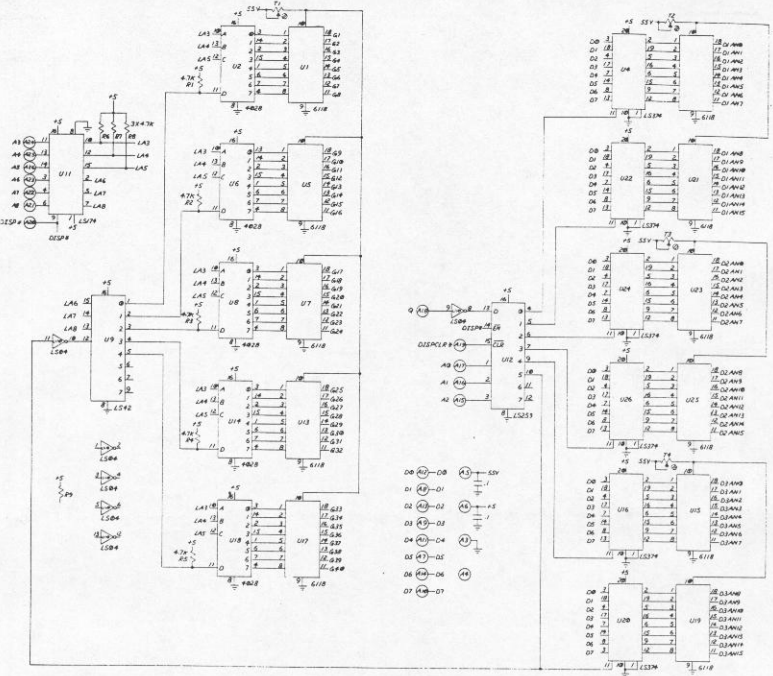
+5 55V T1
LA3 A
LA4 B
LA5 C
U2
U1
G1 G2 G3 G4 G5 G6 G7 G8
4.7K R1
4028
6118

+5
A3 A4 A5 A6 A7 A8 A9
U11
LA3 LA4 LA5 LA6 LA7 LA8
DISP#
LS174
R6 R7 R8 3X4.7K

+5
LA3 LA4 LA5
U6
U5
G9 G10 G11 G12 G13 G14 G15 G16
4.7K R2
4028
6118

LA6 LA7 LA8
U9
LS42
LS04

LA3 LA4 LA5
U8
U7
G17 G18 G19 G20 G21 G22 G23 G24
4.7K R3
4028
6118

LA3 LA4 LA5
U14
U13
G25 G26 G27 G28 G29 G30 G31 G32
4.7K R4
4028
6118

LS04
LS04
LS04
LS04
+5 R9

LA3 LA4 LA5
U18
U17
G33 G34 G35 G36 G37 G38 G39 G40
4.7K R5
4028
6118

Q A10
LS04
DISPCLR# A18
A0 A11
A1 A13
A2 A15
U12
LS253

D0 A12 D0
D1 A9 D1
D2 A8 D2
D3 A5 D3
D4 A11 D4
D5 A7 D5
D6 A14 D6
D7 A16 D7
A3 55V
A6 +5
A3
A4

+5 55V T2
D0 D1 D2 D3 D4 D5 D6 D7
U4
U3
D1 AN0 D1 AN1 D1 AN2 D1 AN3 D1 AN4 D1 AN5 D1 AN6 D1 AN7
LS374
6118

U22
U21
D1 AN8 D1 AN9 D1 AN10 D1 AN11 D1 AN12 D1 AN13 D1 AN14 D1 AN15
LS374
6118

+5 55V T3
U24
U23
D2 AN0 D2 AN1 D2 AN2 D2 AN3 D2 AN4 D2 AN5 D2 AN6 D2 AN7
LS374
6118

U26
U25
D2 AN8 D2 AN9 D2 AN10 D2 AN11 D2 AN12 D2 AN13 D2 AN14 D2 AN15
LS374
6118

55V T4
U16
U15
D3 AN0 D3 AN1 D3 AN2 D3 AN3 D3 AN4 D3 AN5 D3 AN6 D3 AN7
LS374
6118

U20
U19
D3 AN8 D3 AN9 D3 AN10 D3 AN11 D3 AN12 D3 AN13 D3 AN14 D3 AN15
LS374
6118